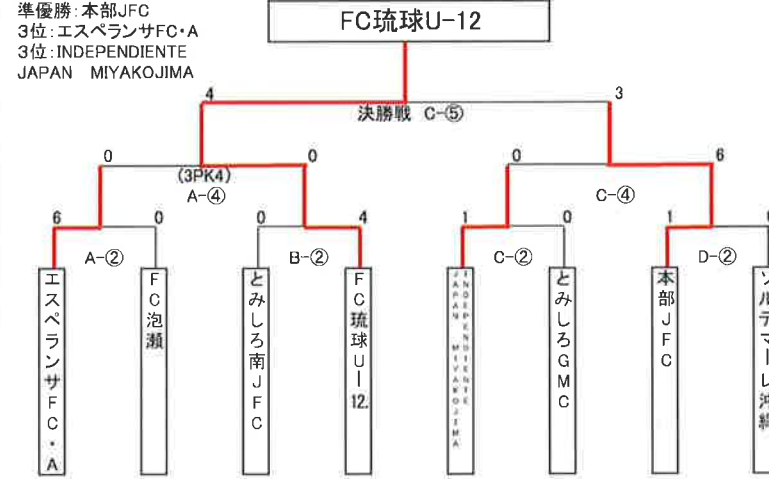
準優勝：本部JFC
3位：エスペランサFC・A
3位：INDEPENDIENTE JAPAN MIYAKOJIMA

FC琉球U-12

4
3
決勝戦 C-⑤

0
0
(3PK4)
A-④

0
6
C-④

6
0
A-②

0
4
B-②

1
0
C-②

1
D-②

エスペランサFC・A

FC泡瀬

とみしろ南JFC

FC琉球U-12

INDEPENDIENTE JAPAN MIYAKOJIMA

とみしろGMC

本部JFC

ソルデマーレ沖縄